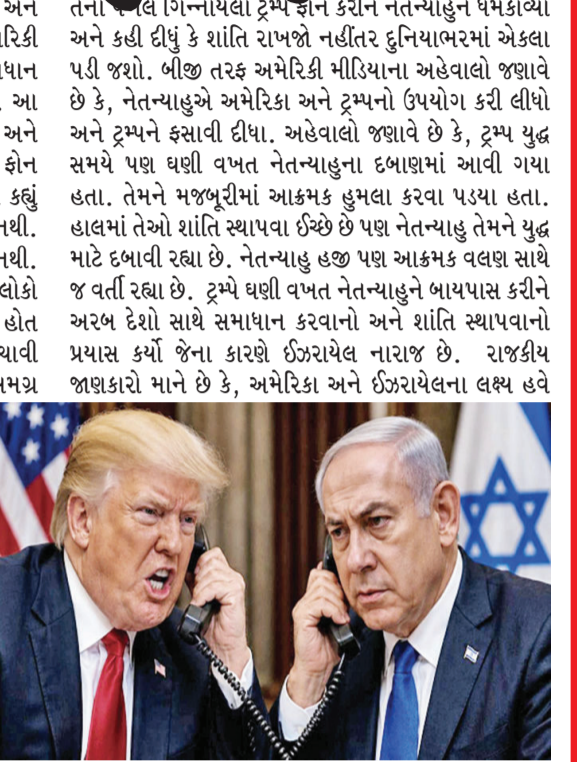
અન
રિકી
ધાન
. આ
અને
ફોન
કહ્યું
નથી.
નથી.
લોકો
હોત
ચાવી
મમગ્ર

તેના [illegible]લ ગિન્નાયેલા ટ્રમ્પે ફોન કરીને નેતન્યાહુને ધમકાવ્યા અને કહી દીધું કે શાંતિ રાખજો નહીંતર દુનિયાભરમાં એકલા પડી જશો. બીજી તરફ અમેરિકી મીડિયાના અહેવાલો જણાવે છે કે, નેતન્યાહુએ અમેરિકા અને ટ્રમ્પનો ઉપયોગ કરી લીધો અને ટ્રમ્પને ફસાવી દીધા. અહેવાલો જણાવે છે કે, ટ્રમ્પ યુદ્ધ સમયે પણ ઘણી વખત નેતન્યાહુના દબાણમાં આવી ગયા હતા. તેમને મજબૂરીમાં આક્રમક હુમલા કરવા પડયા હતા. હાલમાં તેઓ શાંતિ સ્થાપવા ઈચ્છે છે પણ નેતન્યાહુ તેમને યુદ્ધ માટે દબાવી રહ્યા છે. નેતન્યાહુ હજી પણ આક્રમક વલણ સાથે જ વર્તી રહ્યા છે. ટ્રમ્પે ઘણી વખત નેતન્યાહુને બાયપાસ કરીને અરબ દેશો સાથે સમાધાન કરવાનો અને શાંતિ સ્થાપવાનો પ્રયાસ કર્યો જેના કારણે ઈઝરાયેલ નારાજ છે. રાજકીય જાણકારો માને છે કે, અમેરિકા અને ઈઝરાયેલના લક્ષ્ય હવે